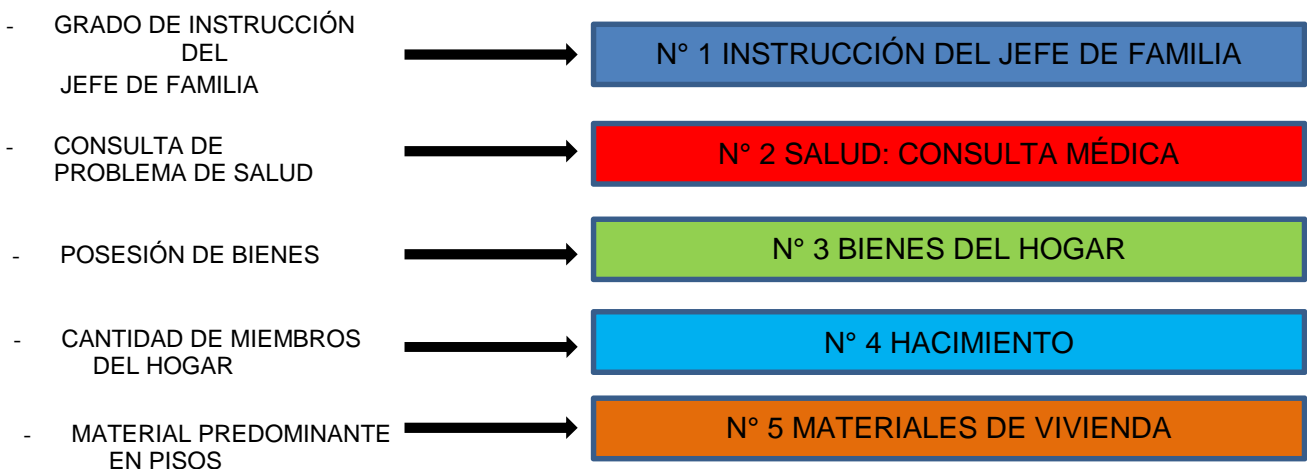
- GRADO DE INSTRUCCIÓN DEL JEFE DE FAMILIA

N° 1 INSTRUCCIÓN DEL JEFE DE FAMILIA

- CONSULTA DE PROBLEMA DE SALUD

N° 2 SALUD: CONSULTA MÉDICA

- POSESIÓN DE BIENES

N° 3 BIENES DEL HOGAR

- CANTIDAD DE MIEMBROS DEL HOGAR

N° 4 HACIMIENTO

- MATERIAL PREDOMINANTE EN PISOS

N° 5 MATERIALES DE VIVIENDA